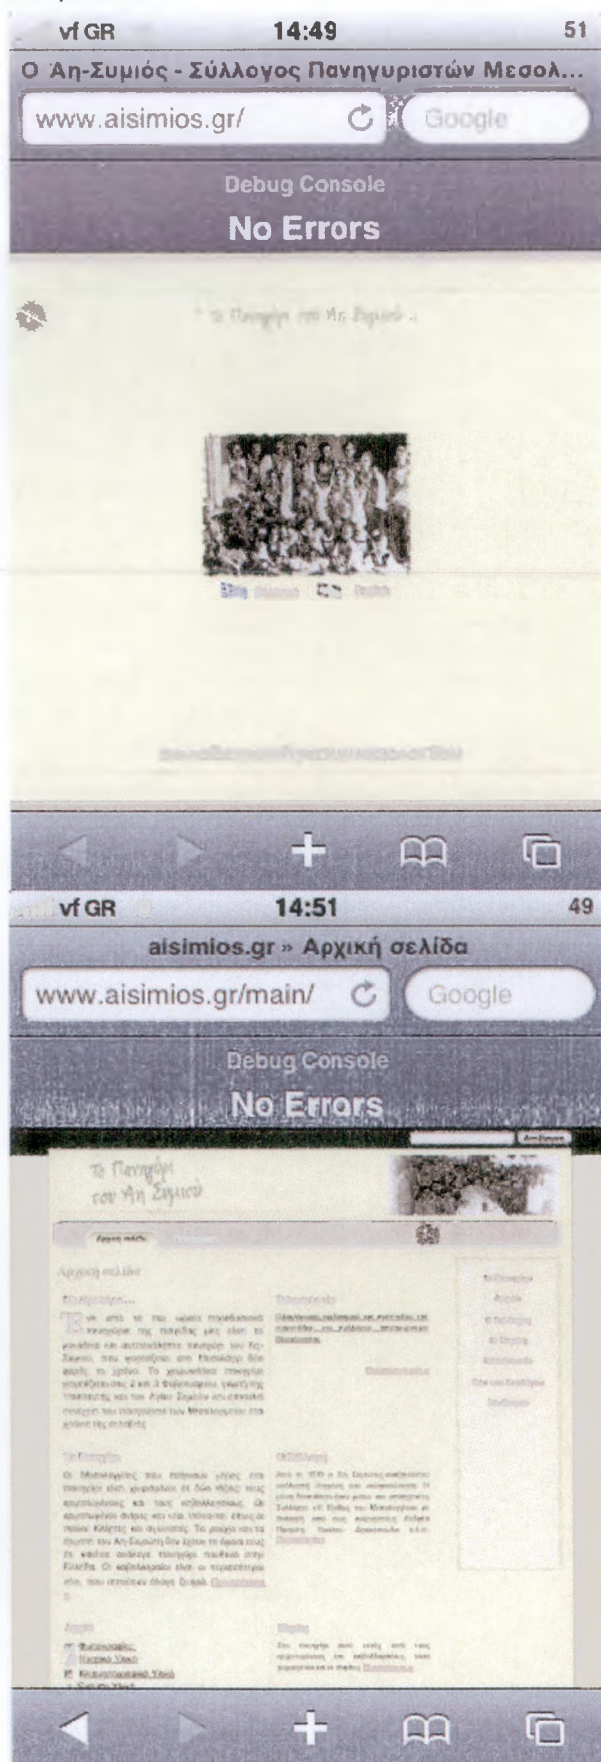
vf GR 14:49 51

Ο Άη-Συμιός - Σύλλογος Πανηγυριστών Μεσολ...

www.aisimios.gr/

Google

Debug Console

No Errors

Το Πανηγύρι του Αη Συμιού

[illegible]

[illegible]

vf GR 14:51 49

aisimios.gr » Αρχική σελίδα

www.aisimios.gr/main/

Google

Debug Console

No Errors

Αναζήτηση

Το Πανηγύρι του Αη Συμιού

Αρχική σελίδα

Αρχική σελίδα

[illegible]

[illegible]

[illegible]